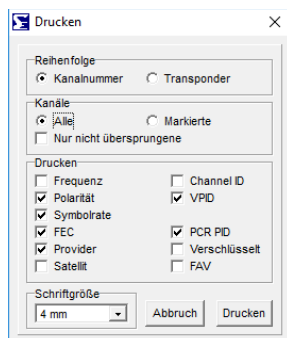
Drucken

Reihenfolge
Kanalnummer
Transponder

Kanäle
Alle
Markierte
Nur nicht übersprungene

Drucken
Frequenz
Channel ID
Polarität
VPID
Symbolrate
FEC
PCR PID
Provider
Verschlüsselt
Satellit
FAV

Schriftgröße
4 mm

Abbruch
Drucken